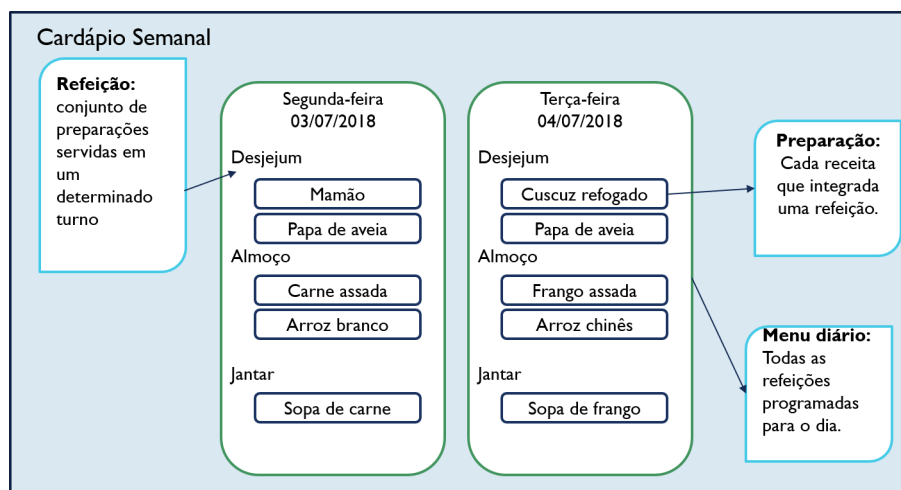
Cardápio Semanal

**Refeição:** conjunto de preparações servidas em um determinado turno

Segunda-feira
03/07/2018

Desjejum

Mamão

Papa de aveia

Almoço

Carne assada

Arroz branco

Jantar

Sopa de carne

Terça-feira
04/07/2018

Desjejum

Cuscuz refogado

Papa de aveia

Almoço

Frango assada

Arroz chinês

Jantar

Sopa de frango

**Preparação:** Cada receita que integrada uma refeição.

**Menu diário:** Todas as refeições programadas para o dia.